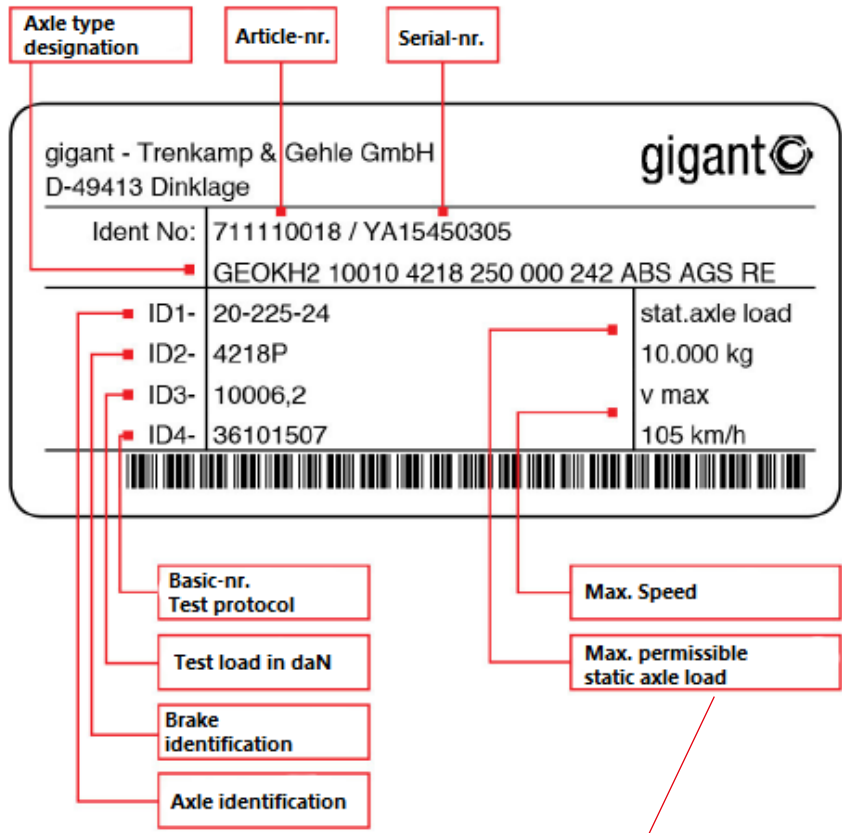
Axle type designation

Article-nr.

Serial-nr.

gigant - Trenkamp & Gehle GmbH
D-49413 Dinklage

gigant

Ident No: 711110018 / YA15450305
GEOKH2 10010 4218 250 000 242 ABS AGS RE

| | | |
|---|---|---|
| ID1- | 20-225-24 | stat.axle load |
| ID2- | 4218P | 10.000 kg |
| ID3- | 10006,2 | v max |
| ID4- | 36101507 | 105 km/h |

Basic-nr.
Test protocol

Max. Speed

Test load in daN

Max. permissible static axle load

Brake identification

Axle identification